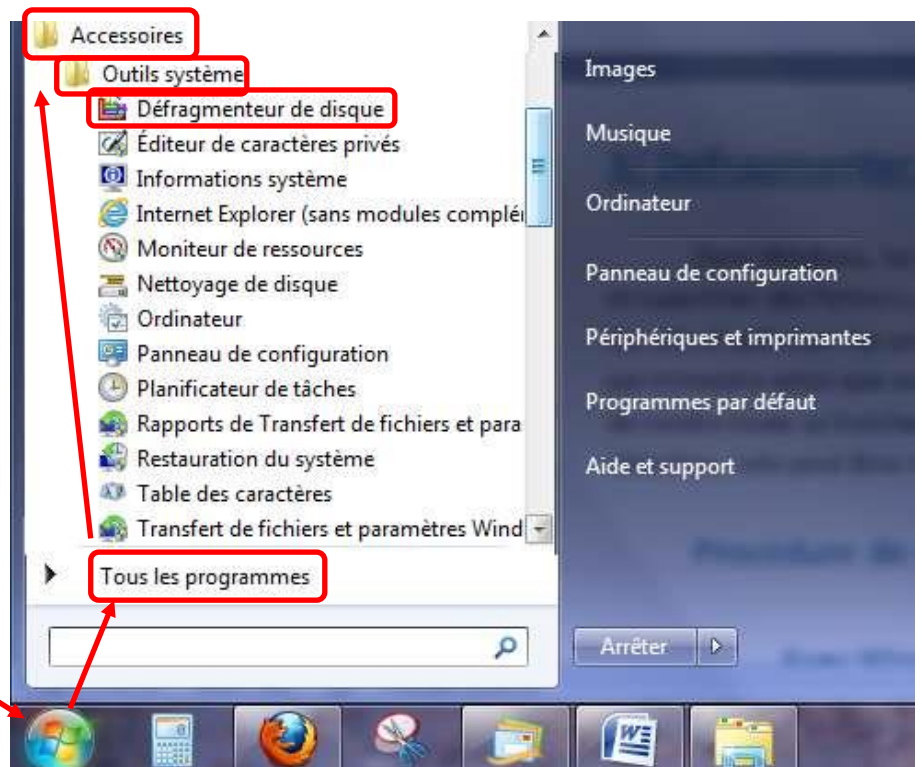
Accessoires
Outils système
Défragmenteur de disque
Éditeur de caractères privés
Informations système
Internet Explorer (sans modules complé
Moniteur de ressources
Nettoyage de disque
Ordinateur
Panneau de configuration
Planificateur de tâches
Rapports de Transfert de fichiers et para
Restauration du système
Table des caractères
Transfert de fichiers et paramètres Wind
Tous les programmes

Images
Musique
Ordinateur
Panneau de configuration
Périphériques et imprimantes
Programmes par défaut
Aide et support
Arrêter